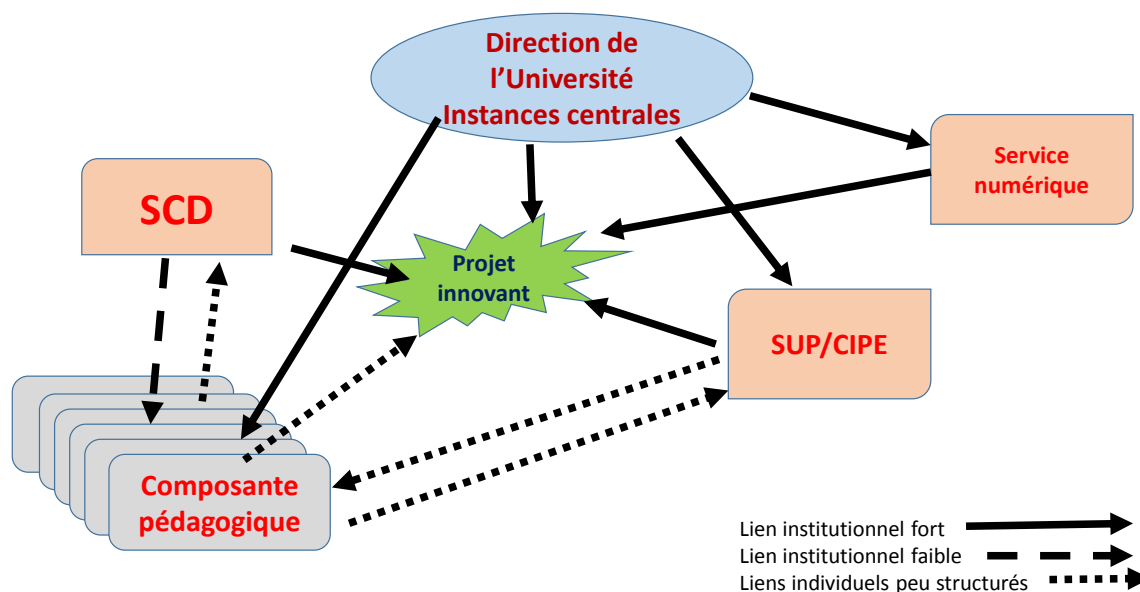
Direction de l'Université
Instances centrales

SCD

Service numérique

Projet innovant

SUP/CIPE

Composante pédagogique

Lien institutionnel fort
Lien institutionnel faible
Liens individuels peu structurés